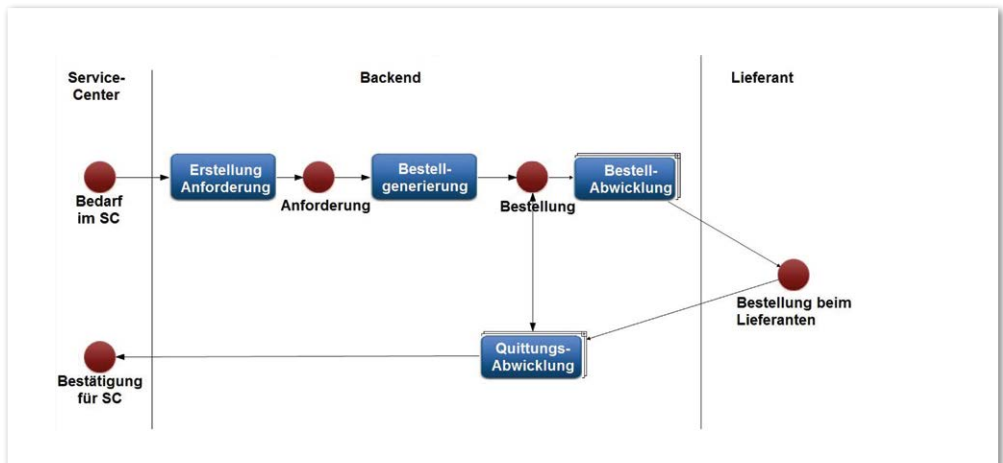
Service-Center

Backend

Lieferant

Bedarf im SC

Erstellung Anforderung

Anforderung

Bestell-generierung

Bestellung

Bestell-Abwicklung

Bestellung beim Lieferanten

Quittungs-Abwicklung

Bestätigung für SC